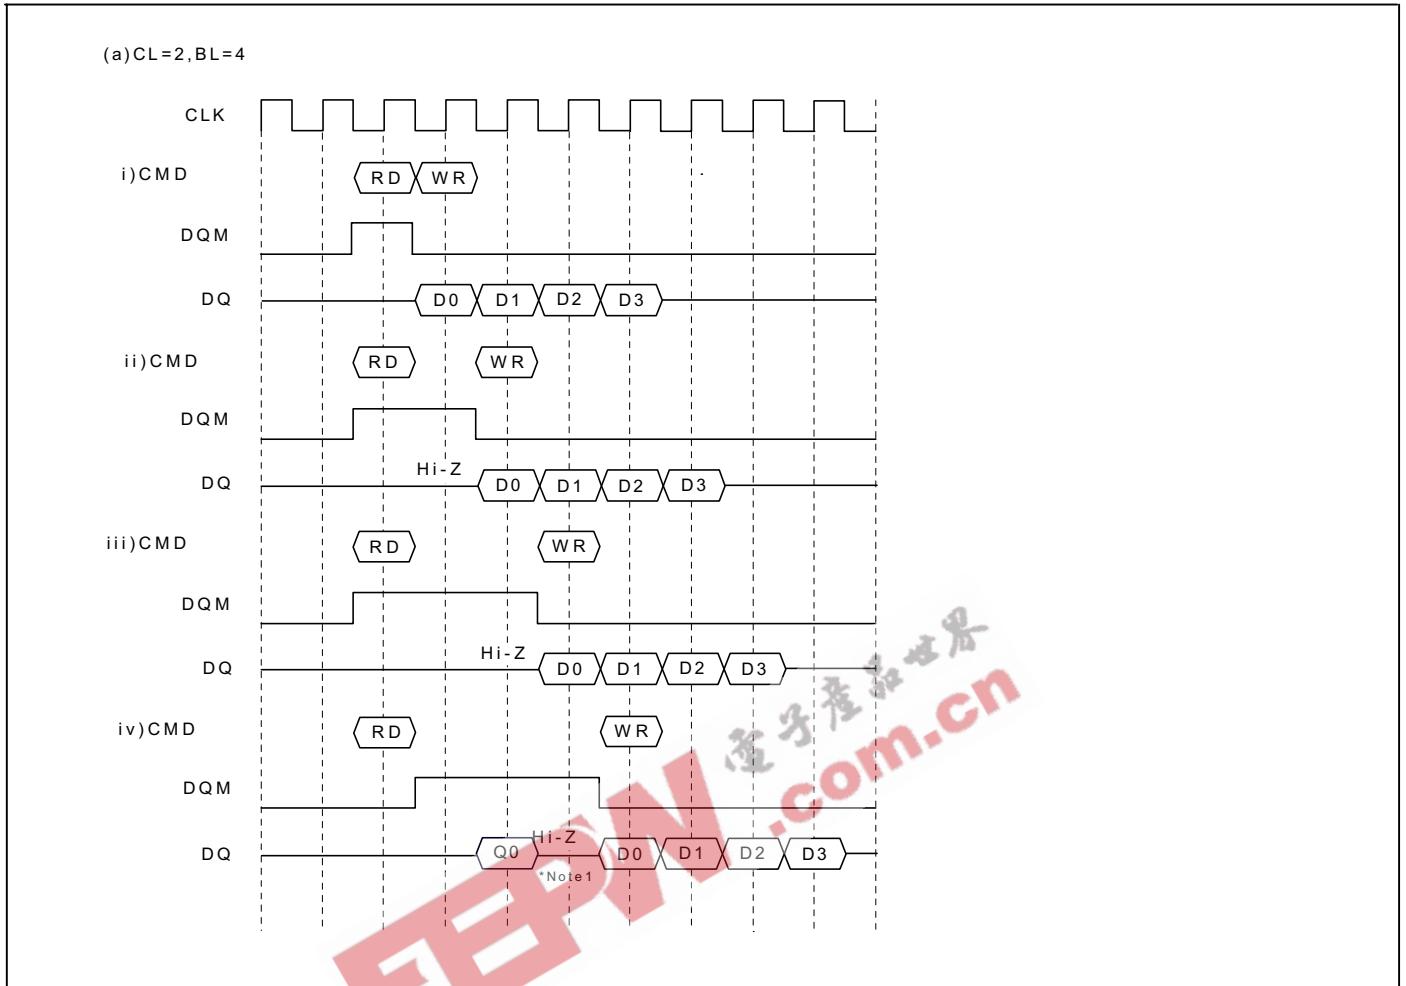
(a)CL=2,BL=4

CLK

i)CMD
RD WR

DQM

DQ
D0 D1 D2 D3

ii)CMD
RD WR

DQM

Hi-Z
DQ
D0 D1 D2 D3

iii)CMD
RD WR

DQM

Hi-Z
DQ
D0 D1 D2 D3

iv)CMD
RD WR

DQM

DQ
Q0 Hi-Z D0 D1 D2 D3
*Note1

电子产品世界
EEPW .com.cn